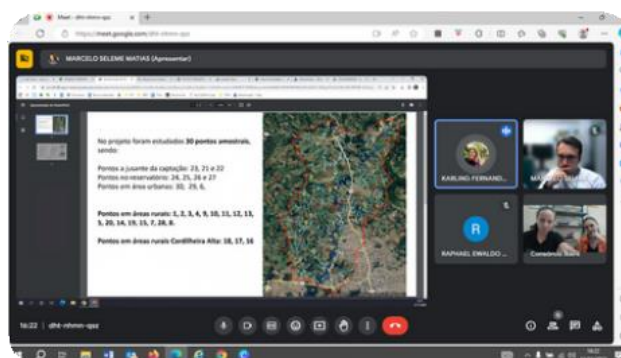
Meet - dht-nhmn-qpz

https://meet.google.com/dht-nhmn-qpz

MARCELO SELEME MATIAS (Apresentar)

No projeto foram estudados 30 pontos amostrais, sendo:

Pontos a jusante da captação: 23, 21 e 22
Pontos no reservatório: 24, 25, 26 e 27
Pontos em áreas urbanas: 30, 29, 6,

Pontos em áreas rurais: 1, 2, 3, 4, 9, 10, 11, 12, 13, 5, 20, 14, 19, 15, 7, 28, 8.

Pontos em áreas rurais Cordilheira Alta: 18, 17, 16

KARLING FERNAND...

MA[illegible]

R

RAPHAEL EWALDO ...

Conselheiro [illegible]

16:22 | dht-nhmn-qpz